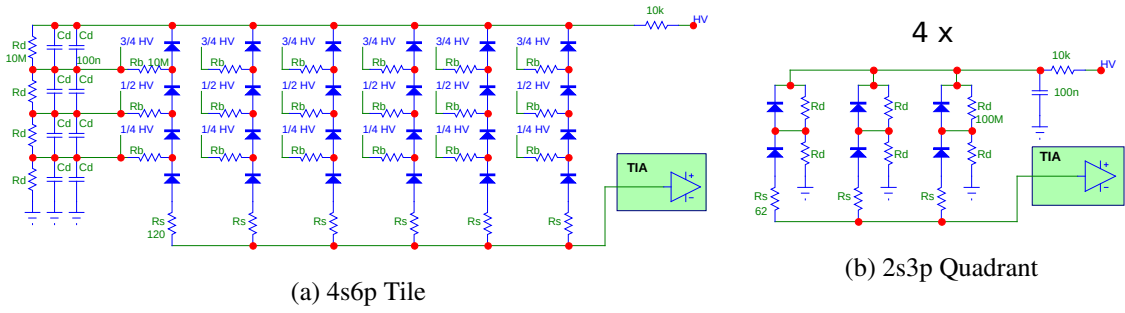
10k
HV
Rd
10M
Cd
Cd
100n
Rd
Cd
Cd
Rd
Cd
Cd
Rd
Cd
Cd
3/4 HV
Rb 10M
1/2 HV
Rb
1/4 HV
Rb
Rs
120
3/4 HV
Rb
1/2 HV
Rb
1/4 HV
Rb
Rs
3/4 HV
Rb
1/2 HV
Rb
1/4 HV
Rb
Rs
3/4 HV
Rb
1/2 HV
Rb
1/4 HV
Rb
Rs
3/4 HV
Rb
1/2 HV
Rb
1/4 HV
Rb
Rs
3/4 HV
Rb
1/2 HV
Rb
1/4 HV
Rb
Rs
TIA
(a) 4s6p Tile

4 x
10k
HV
100n
Rd
Rd
Rs
62
Rd
Rd
Rs
Rd
100M
Rd
Rs
TIA
(b) 2s3p Quadrant